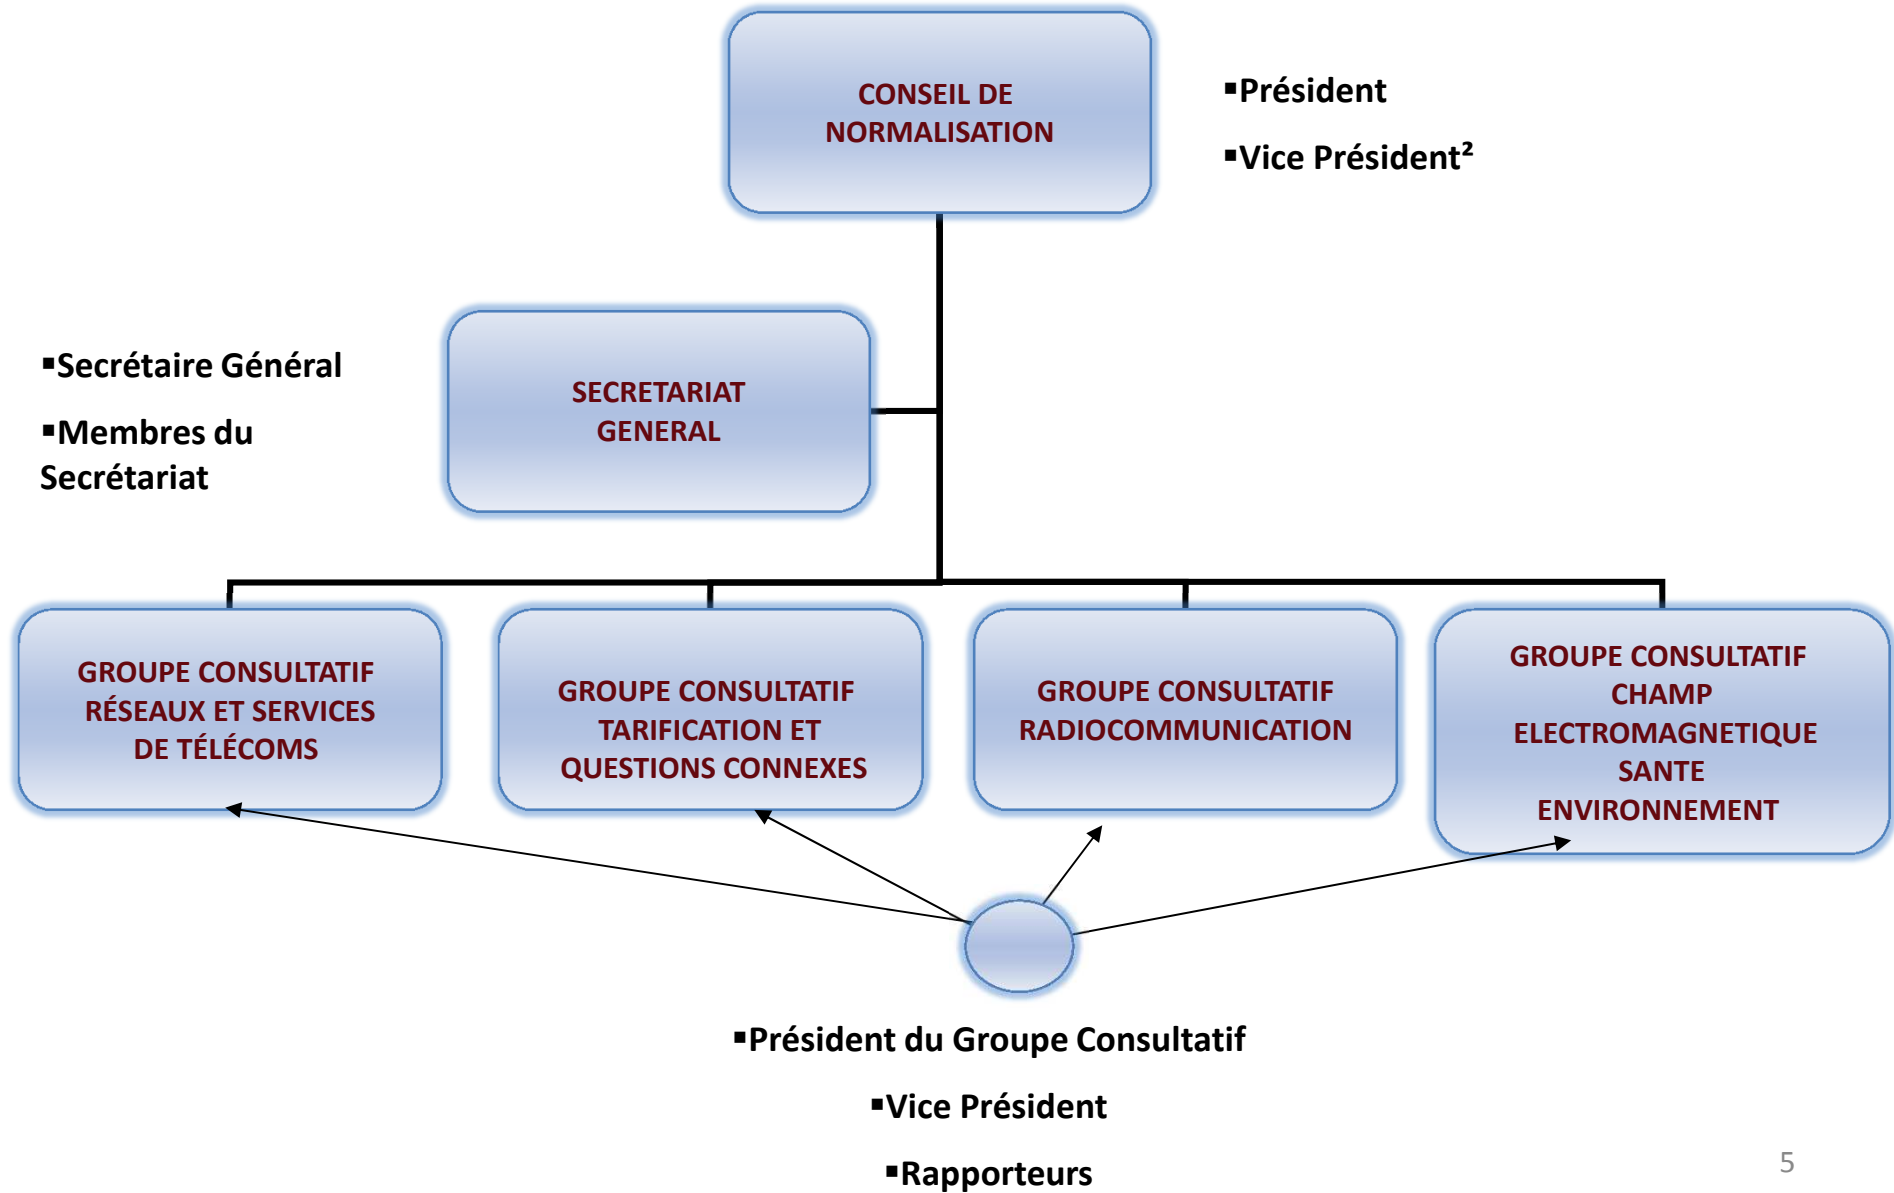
CONSEIL DE NORMALISATION

▪Président

▪Vice Président²

▪Secrétaire Général

▪Membres du Secrétariat

SECRETARIAT GENERAL

GROUPE CONSULTATIF RÉSEAUX ET SERVICES DE TÉLÉCOMS

GROUPE CONSULTATIF TARIFICATION ET QUESTIONS CONNEXES

GROUPE CONSULTATIF RADIOCOMMUNICATION

GROUPE CONSULTATIF CHAMP ELECTROMAGNETIQUE SANTE ENVIRONNEMENT

▪Président du Groupe Consultatif

▪Vice Président

▪Rapporteurs

5